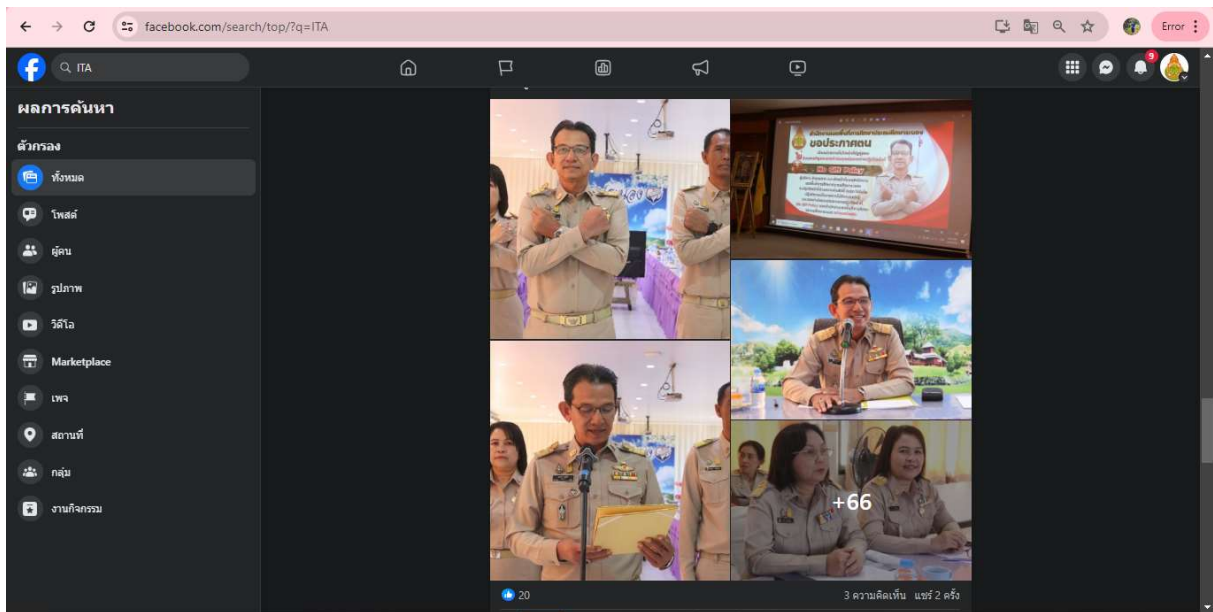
facebook.com/search/top/?q=ITA

Error

ITA

9

ผลการค้นหา

ตัวกรอง

ทั้งหมด

โพสต์

ผู้คน

รูปภาพ

วิดีโอ

Marketplace

เพจ

สถานที่

กลุ่ม

งานกิจกรรม

ขอประกาศตน

No Gift Policy

+66

20

3 ความคิดเห็น แชร์ 2 ครั้ง